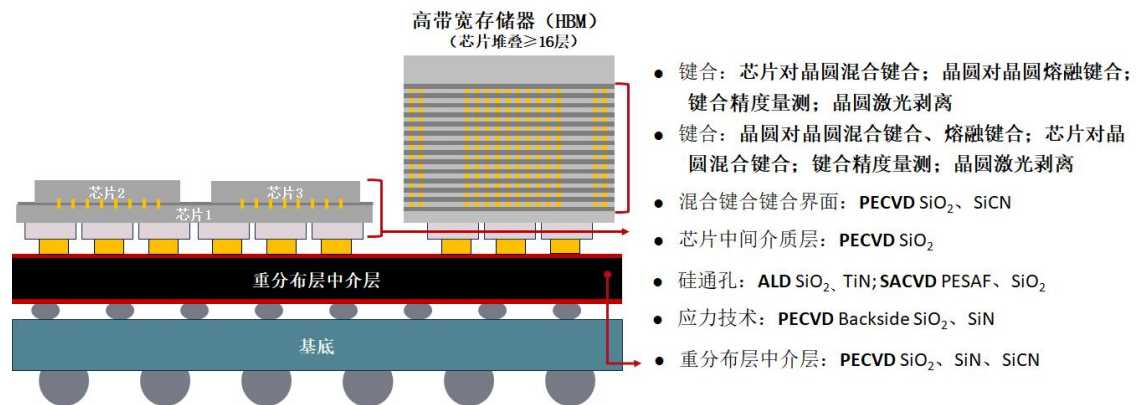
高带宽存储器（HBM）
（芯片堆叠≥16层）

芯片2
芯片3
芯片1

重分布层中介层

基底

● 键合：芯片对晶圆混合键合；晶圆对晶圆熔融键合；键合精度量测；晶圆激光剥离

● 键合：晶圆对晶圆混合键合、熔融键合；芯片对晶圆混合键合；键合精度量测；晶圆激光剥离

● 混合键合键合界面：**PECVD** $SiO_2$、SiCN

● 芯片中间介质层：**PECVD** $SiO_2$

● 硅通孔：**ALD** $SiO_2$、TiN; **SACVD** PESAF、$SiO_2$

● 应力技术：**PECVD** Backside $SiO_2$、SiN

● 重分布层中介层：**PECVD** $SiO_2$、SiN、SiCN